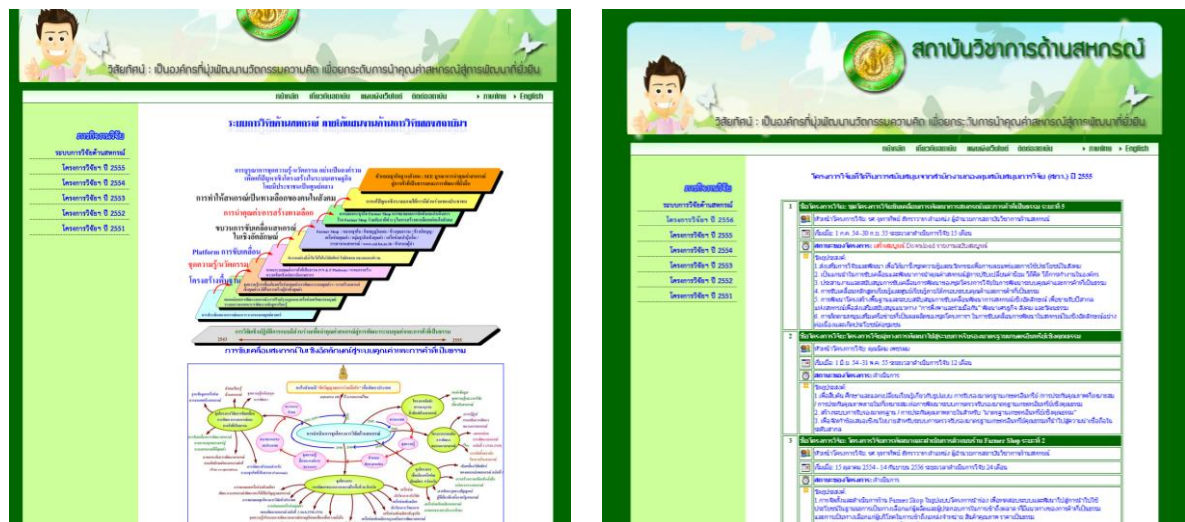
วิสัยทัศน์ : เป็นองค์กรที่มุ่งพัฒนานวัตกรรมความคิด เพื่อยกระดับการนำคุณค่าสหกรณ์สู่การพัฒนาที่ยั่งยืน

หน้าหลัก | เกี่ยวกับสถาบัน | แผนผังเว็บไซต์ | ติดต่อสถาบัน | ภาษาไทย | English

ระบบการวิจัยด้านสหกรณ์
โครงการวิจัย ปี 2555
โครงการวิจัย ปี 2554
โครงการวิจัย ปี 2553
โครงการวิจัย ปี 2552
โครงการวิจัย ปี 2551

ระบบการวิจัยด้านสหกรณ์ ตามนโยบายการพัฒนางานวิจัยของสถาบัน

การทำกิจกรรมที่เป็นทางเลือกของคนในสังคม
การนำคุณค่าสหกรณ์สร้างทางเลือก
ขบวนการขับเคลื่อนสหกรณ์ในเชิงยุทธศาสตร์
Platform การขับเคลื่อน
ชุดความรู้นวัตกรรม
โครงสร้างพื้นฐาน

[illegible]

สถาบันวิชาการด้านสหกรณ์

วิสัยทัศน์ : เป็นองค์กรที่มุ่งพัฒนานวัตกรรมความคิด เพื่อยกระดับการนำคุณค่าสหกรณ์สู่การพัฒนาที่ยั่งยืน

หน้าหลัก | เกี่ยวกับสถาบัน | แผนผังเว็บไซต์ | ติดต่อสถาบัน | ภาษาไทย | English

ระบบการวิจัยด้านสหกรณ์
โครงการวิจัย ปี 2556
โครงการวิจัย ปี 2555
โครงการวิจัย ปี 2554
โครงการวิจัย ปี 2553
โครงการวิจัย ปี 2552
โครงการวิจัย ปี 2551

โครงการวิจัยที่ได้รับการสนับสนุนจากสำนักงานกองทุนสนับสนุนการวิจัย (สกว.) ปี 2555

1 ชื่อโครงการวิจัย: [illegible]
หัวหน้าโครงการวิจัย: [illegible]
ระยะเวลา: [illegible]
สถานะของโครงการ: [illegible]
วัตถุประสงค์: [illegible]

2 ชื่อโครงการวิจัย: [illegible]
หัวหน้าโครงการวิจัย: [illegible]
ระยะเวลา: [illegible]
สถานะของโครงการ: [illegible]
วัตถุประสงค์: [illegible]

3 ชื่อโครงการวิจัย: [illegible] Farmer Shop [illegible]
หัวหน้าโครงการวิจัย: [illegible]
ระยะเวลา: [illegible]
สถานะของโครงการ: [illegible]
วัตถุประสงค์: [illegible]